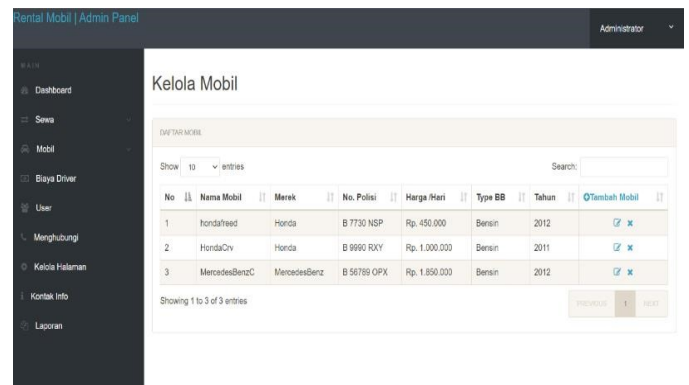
Rental Mobil | Admin Panel

Administrator

MAIN

Dashboard

Sewa

Mobil

Biaya Driver

User

Menghubungi

Kelola Halaman

Kontak Info

Laporan

Kelola Mobil

DAFTAR MOBIL

Show 10 entries

Search:

| No | Nama Mobil | Merek | No. Polisi | Harga /Hari | Type BB | Tahun | Tambah Mobil |
|---|---|---|---|---|---|---|---|
| 1 | hondafreed | Honda | B 7730 NSP | Rp. 450.000 | Bensin | 2012 | |
| 2 | HondaCrv | Honda | B 9990 RXY | Rp. 1.000.000 | Bensin | 2011 | |
| 3 | MercedesBenzC | MercedesBenz | B 56789 OPX | Rp. 1.850.000 | Bensin | 2012 | |

Showing 1 to 3 of 3 entries

PREVIOUS 1 NEXT